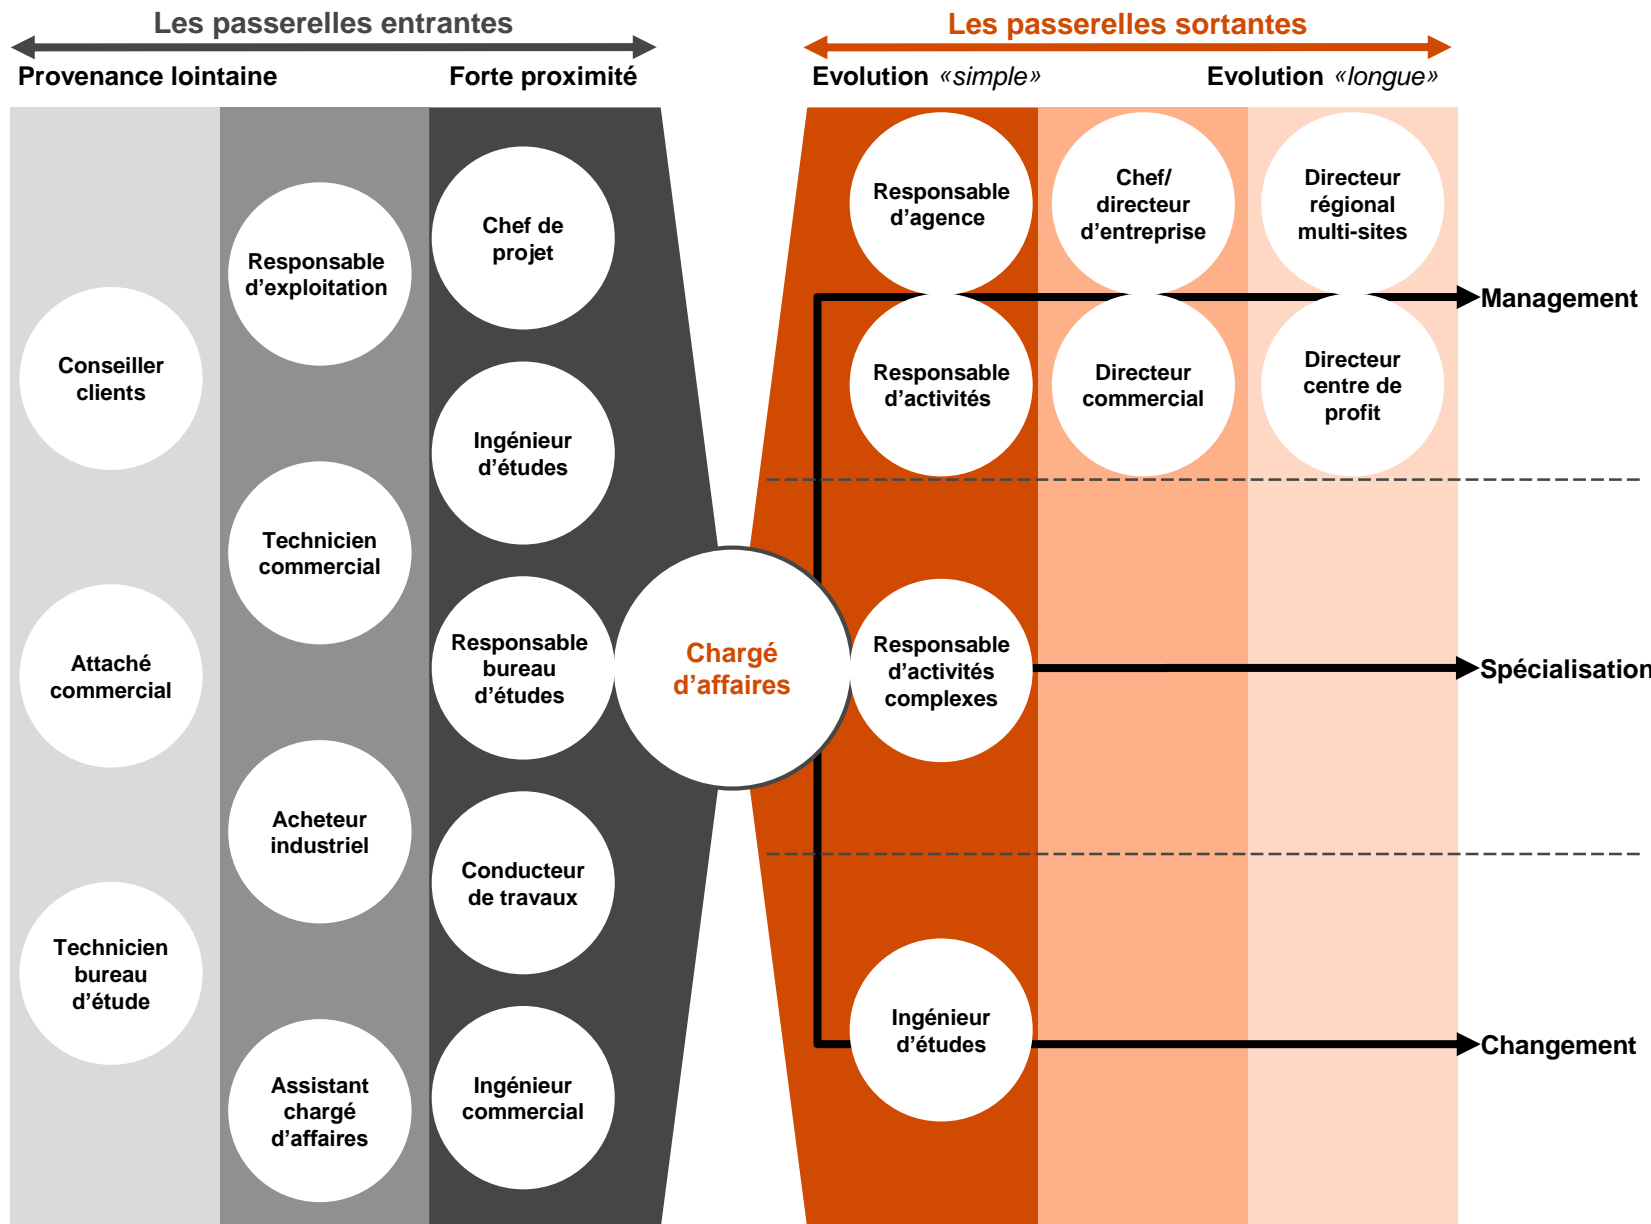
Les passerelles entrantes

Provenance lointaine

Forte proximité

Les passerelles sortantes

Evolution «simple»

Evolution «longue»

Conseiller clients

Attaché commercial

Technicien bureau d'étude

Responsable d'exploitation

Technicien commercial

Acheteur industriel

Assistant chargé d'affaires

Chef de projet

Ingénieur d'études

Responsable bureau d'études

Conducteur de travaux

Ingénieur commercial

Chargé d'affaires

Responsable d'agence

Chef/ directeur d'entreprise

Directeur régional multi-sites

Management

Responsable d'activités

Directeur commercial

Directeur centre de profit

Responsable d'activités complexes

Spécialisation

Ingénieur d'études

Changement